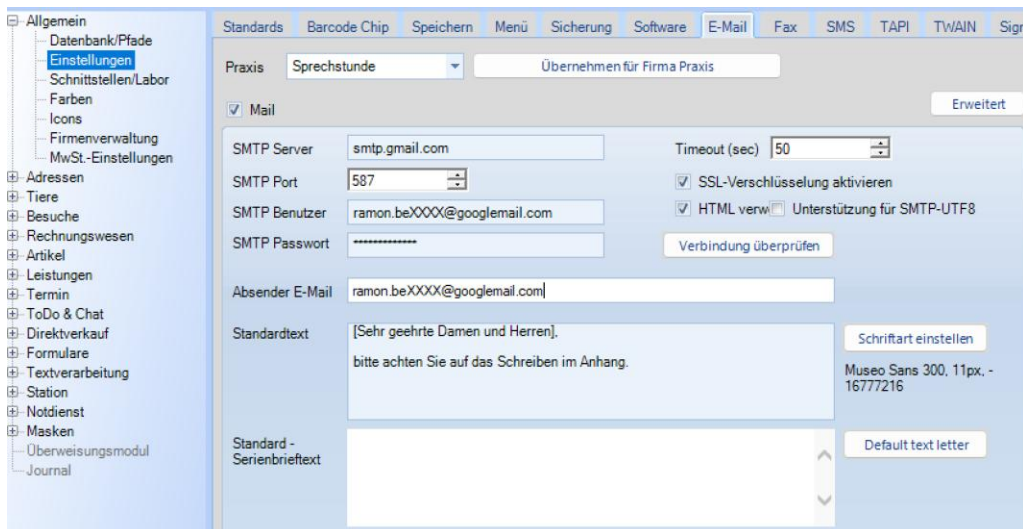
Allgemein
Datenbank/Pfade
Einstellungen
Schnittstellen/Labor
Farben
Icons
Firmenverwaltung
MwSt.-Einstellungen
Adressen
Tiere
Besuche
Rechnungswesen
Artikel
Leistungen
Termin
ToDo & Chat
Direktverkauf
Formulare
Textverarbeitung
Station
Notdienst
Masken
Überweisungsmodul
Journal

Standards | Barcode Chip | Speichern | Menü | Sicherung | Software | E-Mail | Fax | SMS | TAPI | TWAIN | Sig

Praxis Sprechstunde
Übernehmen für Firma Praxis

Mail
Erweitert

SMTP Server smtp.gmail.com
SMTP Port 587
SMTP Benutzer ramon.beXXXX@googlemail.com
SMTP Passwort **************

Timeout (sec) 50
SSL-Verschlüsselung aktivieren
HTML verw Unterstützung für SMTP-UTF8
Verbindung überprüfen

Absender E-Mail ramon.beXXXX@googlemail.com

Standardtext
[Sehr geehrte Damen und Herren],

bitte achten Sie auf das Schreiben im Anhang.

Schriftart einstellen
Museo Sans 300, 11px, -16777216

Standard - Serienbrieftext
Default text letter